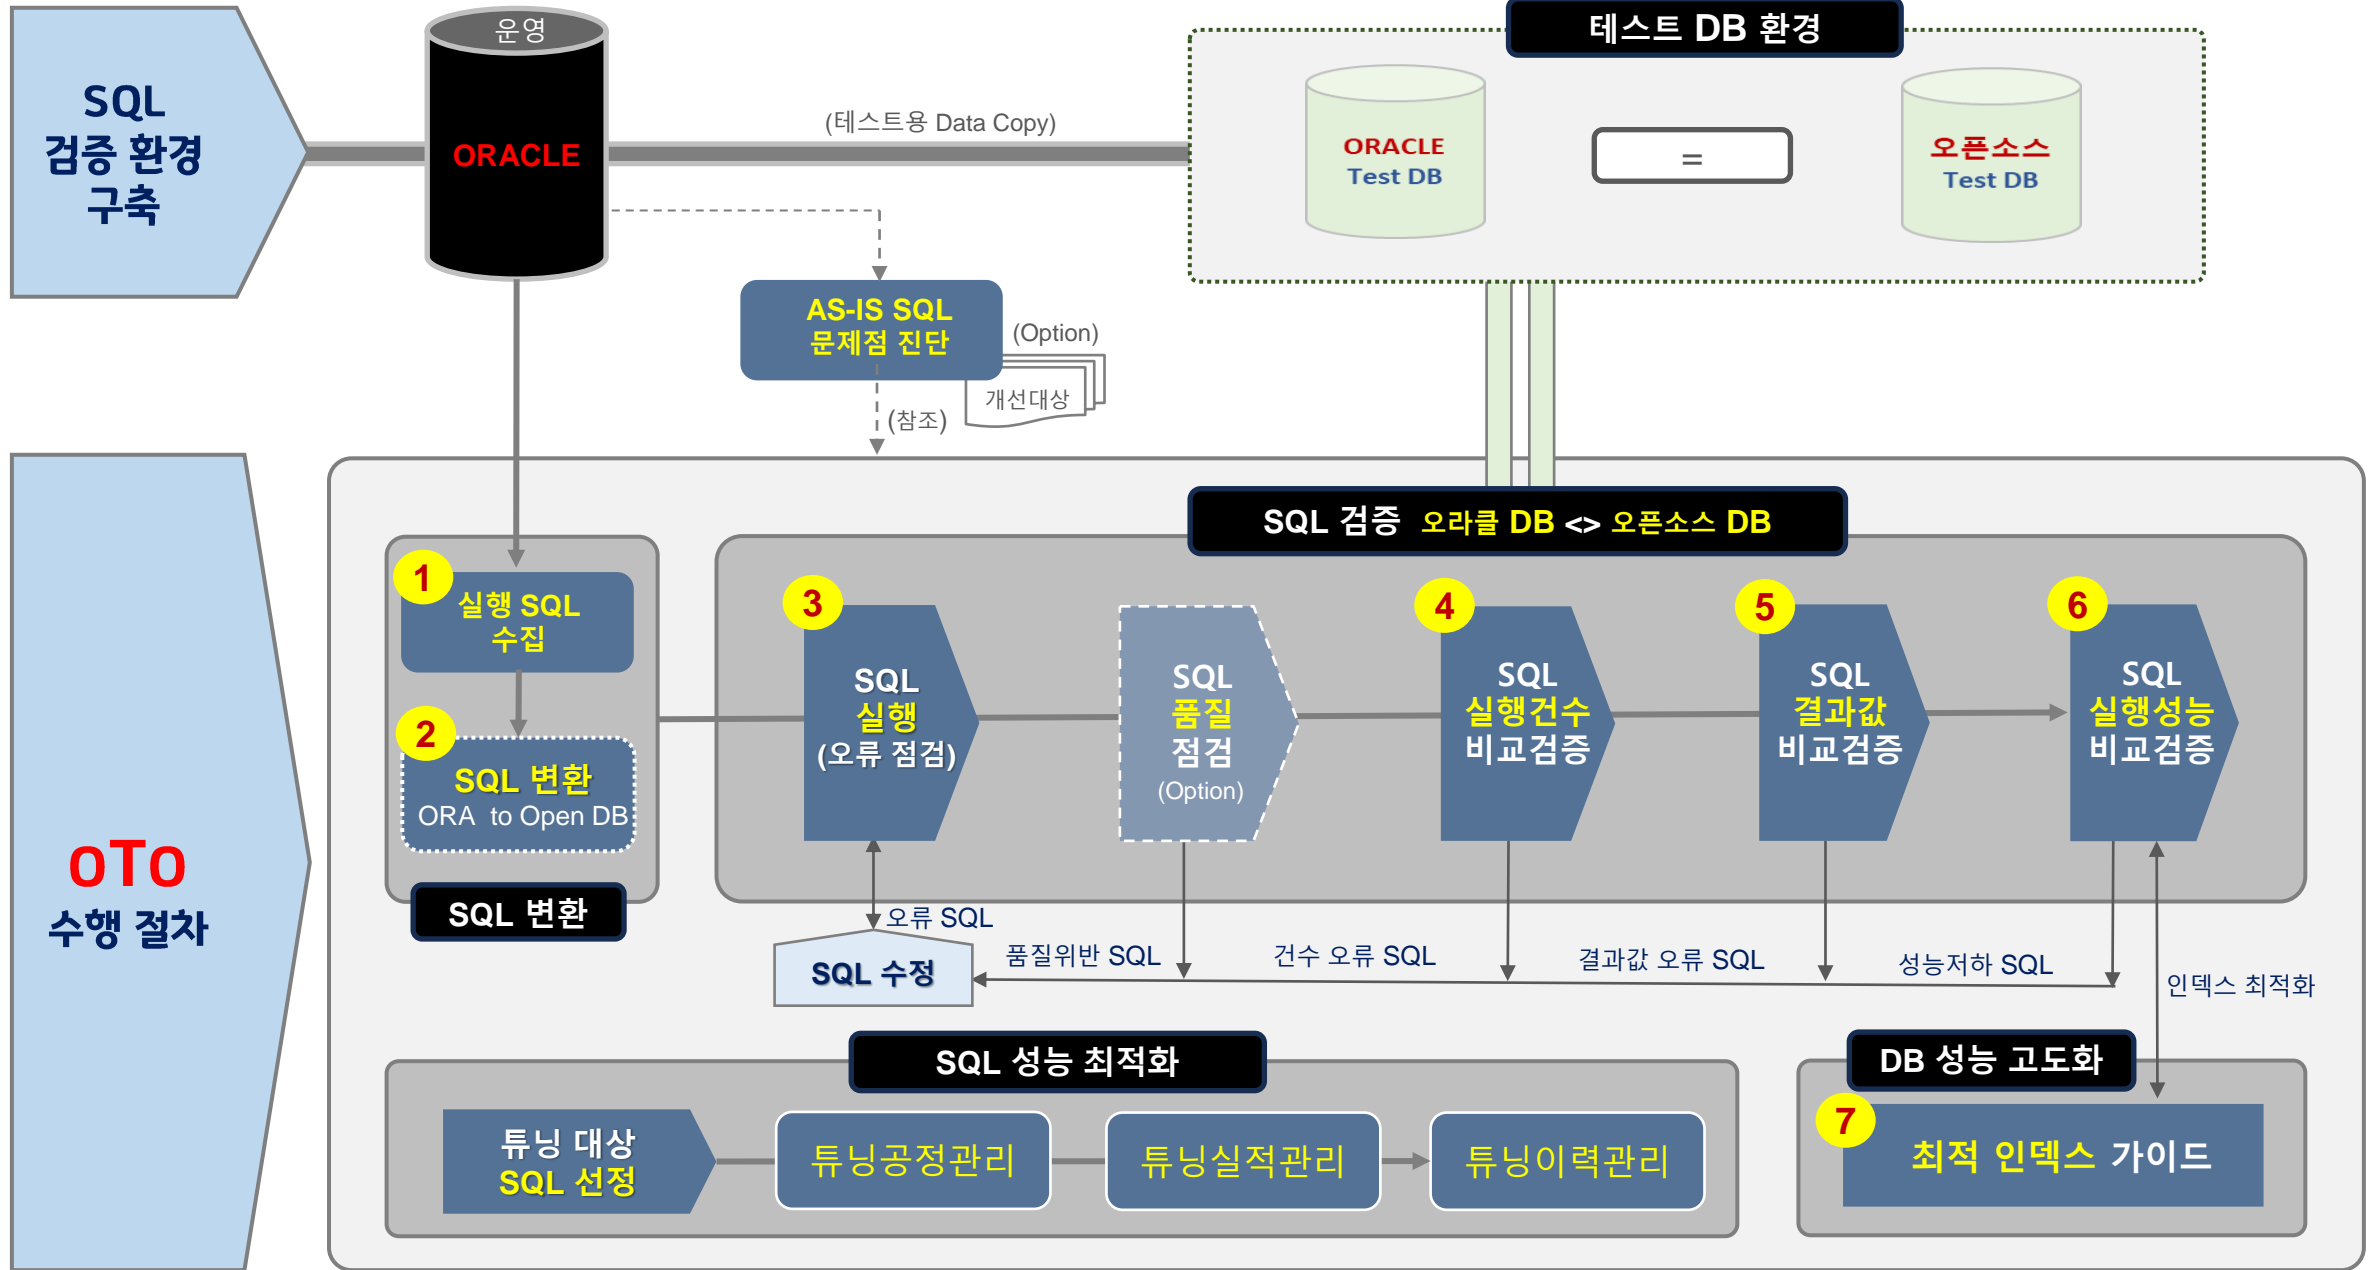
SQL 검증 환경 구축

운영
ORACLE

(테스트용 Data Copy)

테스트 DB 환경
ORACLE Test DB
=
오픈소스 Test DB

AS-IS SQL 문제점 진단
(Option)
개선대상
(참조)

oTo 수행 절차

SQL 검증 오라클 DB <> 오픈소스 DB

1 실행 SQL 수집
2 SQL 변환 ORA to Open DB
SQL 변환

3 SQL 실행 (오류 점검)
SQL 품질 점검 (Option)
4 SQL 실행건수 비교검증
5 SQL 결과값 비교검증
6 SQL 실행성능 비교검증

오류 SQL
SQL 수정
품질위반 SQL
건수 오류 SQL
결과값 오류 SQL
성능저하 SQL
인덱스 최적화

SQL 성능 최적화
튜닝 대상 SQL 선정
튜닝공정관리
튜닝실적관리
튜닝이력관리

DB 성능 고도화
7 최적 인덱스 가이드